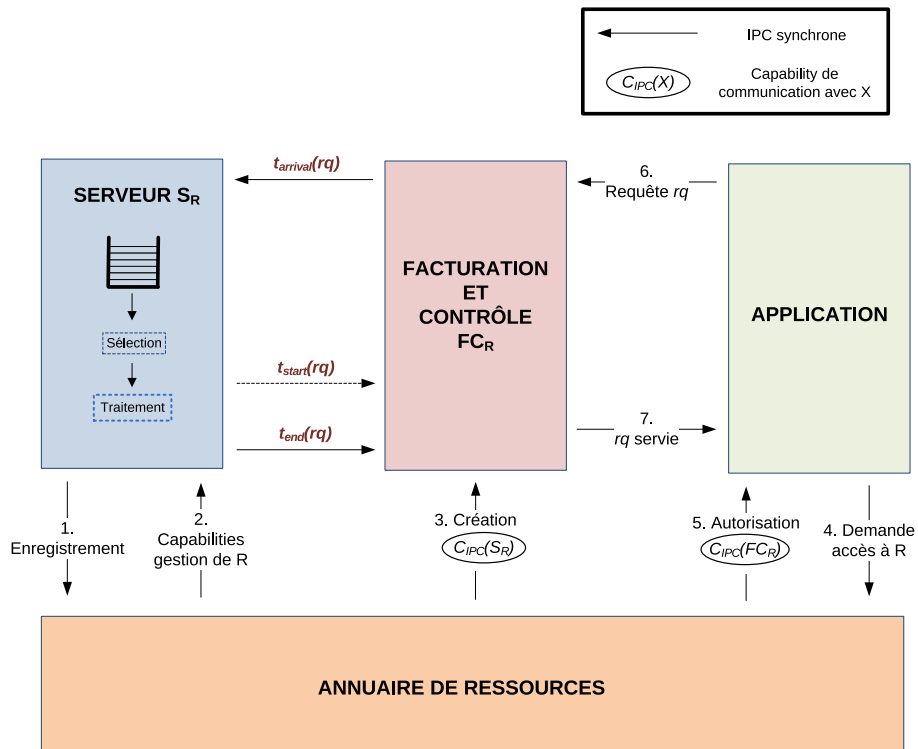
IPC synchrone

$C_{IPC}(X)$ Capability de communication avec X

SERVEUR $S_R$

Sélection

Traitement

$t_{arrival}(rq)$

$t_{start}(rq)$

$t_{end}(rq)$

FACTURATION ET CONTRÔLE $FC_R$

6. Requête $rq$

7. $rq$ servie

APPLICATION

1. Enregistrement

2. Capabilities gestion de R

3. Création $C_{IPC}(S_R)$

5. Autorisation $C_{IPC}(FC_R)$

4. Demande accès à R

ANNUAIRE DE RESSOURCES